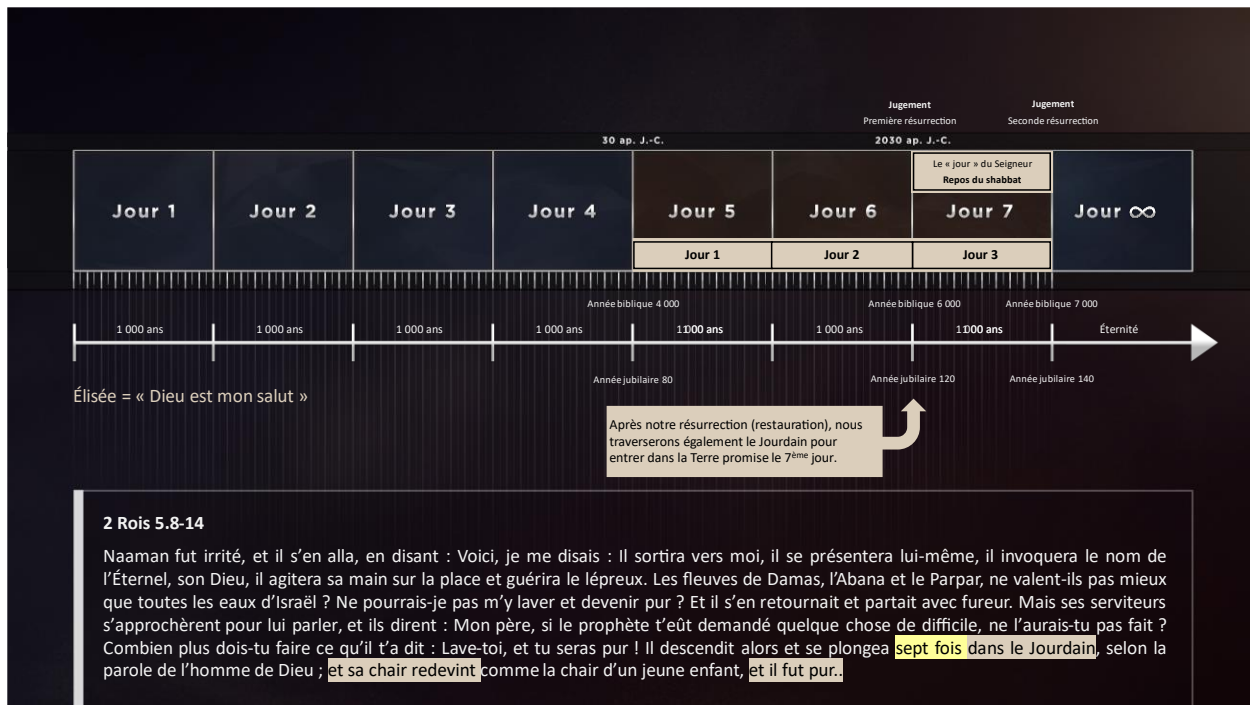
Jugement
Première résurrection

Jugement
Seconde résurrection

30 ap. J.-C.

2030 ap. J.-C.

Le « jour » du Seigneur
Repos du shabbat

| Jour 1 | Jour 2 | Jour 3 | Jour 4 | Jour 5 | Jour 6 | Jour 7 | Jour ∞ |
|---|---|---|---|---|---|---|---|
| | | | | Jour 1 | Jour 2 | Jour 3 | |

Année biblique 4 000
Année biblique 6 000
Année biblique 7 000

1 000 ans | 1 000 ans | 1 000 ans | 1 000 ans | 11000 ans | 1 000 ans | 11000 ans | Éternité

Année jubilaire 80
Année jubilaire 120
Année jubilaire 140

Élisée = « Dieu est mon salut »

Après notre résurrection (restauration), nous traverserons également le Jourdain pour entrer dans la Terre promise le 7ème jour.

2 Rois 5.8-14

Naaman fut irrité, et il s'en alla, en disant : Voici, je me disais : Il sortira vers moi, il se présentera lui-même, il invoquera le nom de l'Éternel, son Dieu, il agitera sa main sur la place et guérira le lépreux. Les fleuves de Damas, l'Abana et le Parpar, ne valent-ils pas mieux que toutes les eaux d'Israël ? Ne pourrais-je pas m'y laver et devenir pur ? Et il s'en retournait et partait avec fureur. Mais ses serviteurs s'approchèrent pour lui parler, et ils dirent : Mon père, si le prophète t'eût demandé quelque chose de difficile, ne l'aurais-tu pas fait ? Combien plus dois-tu faire ce qu'il t'a dit : Lave-toi, et tu seras pur ! Il descendit alors et se plongea sept fois dans le Jourdain, selon la parole de l'homme de Dieu ; et sa chair redevint comme la chair d'un jeune enfant, et il fut pur..